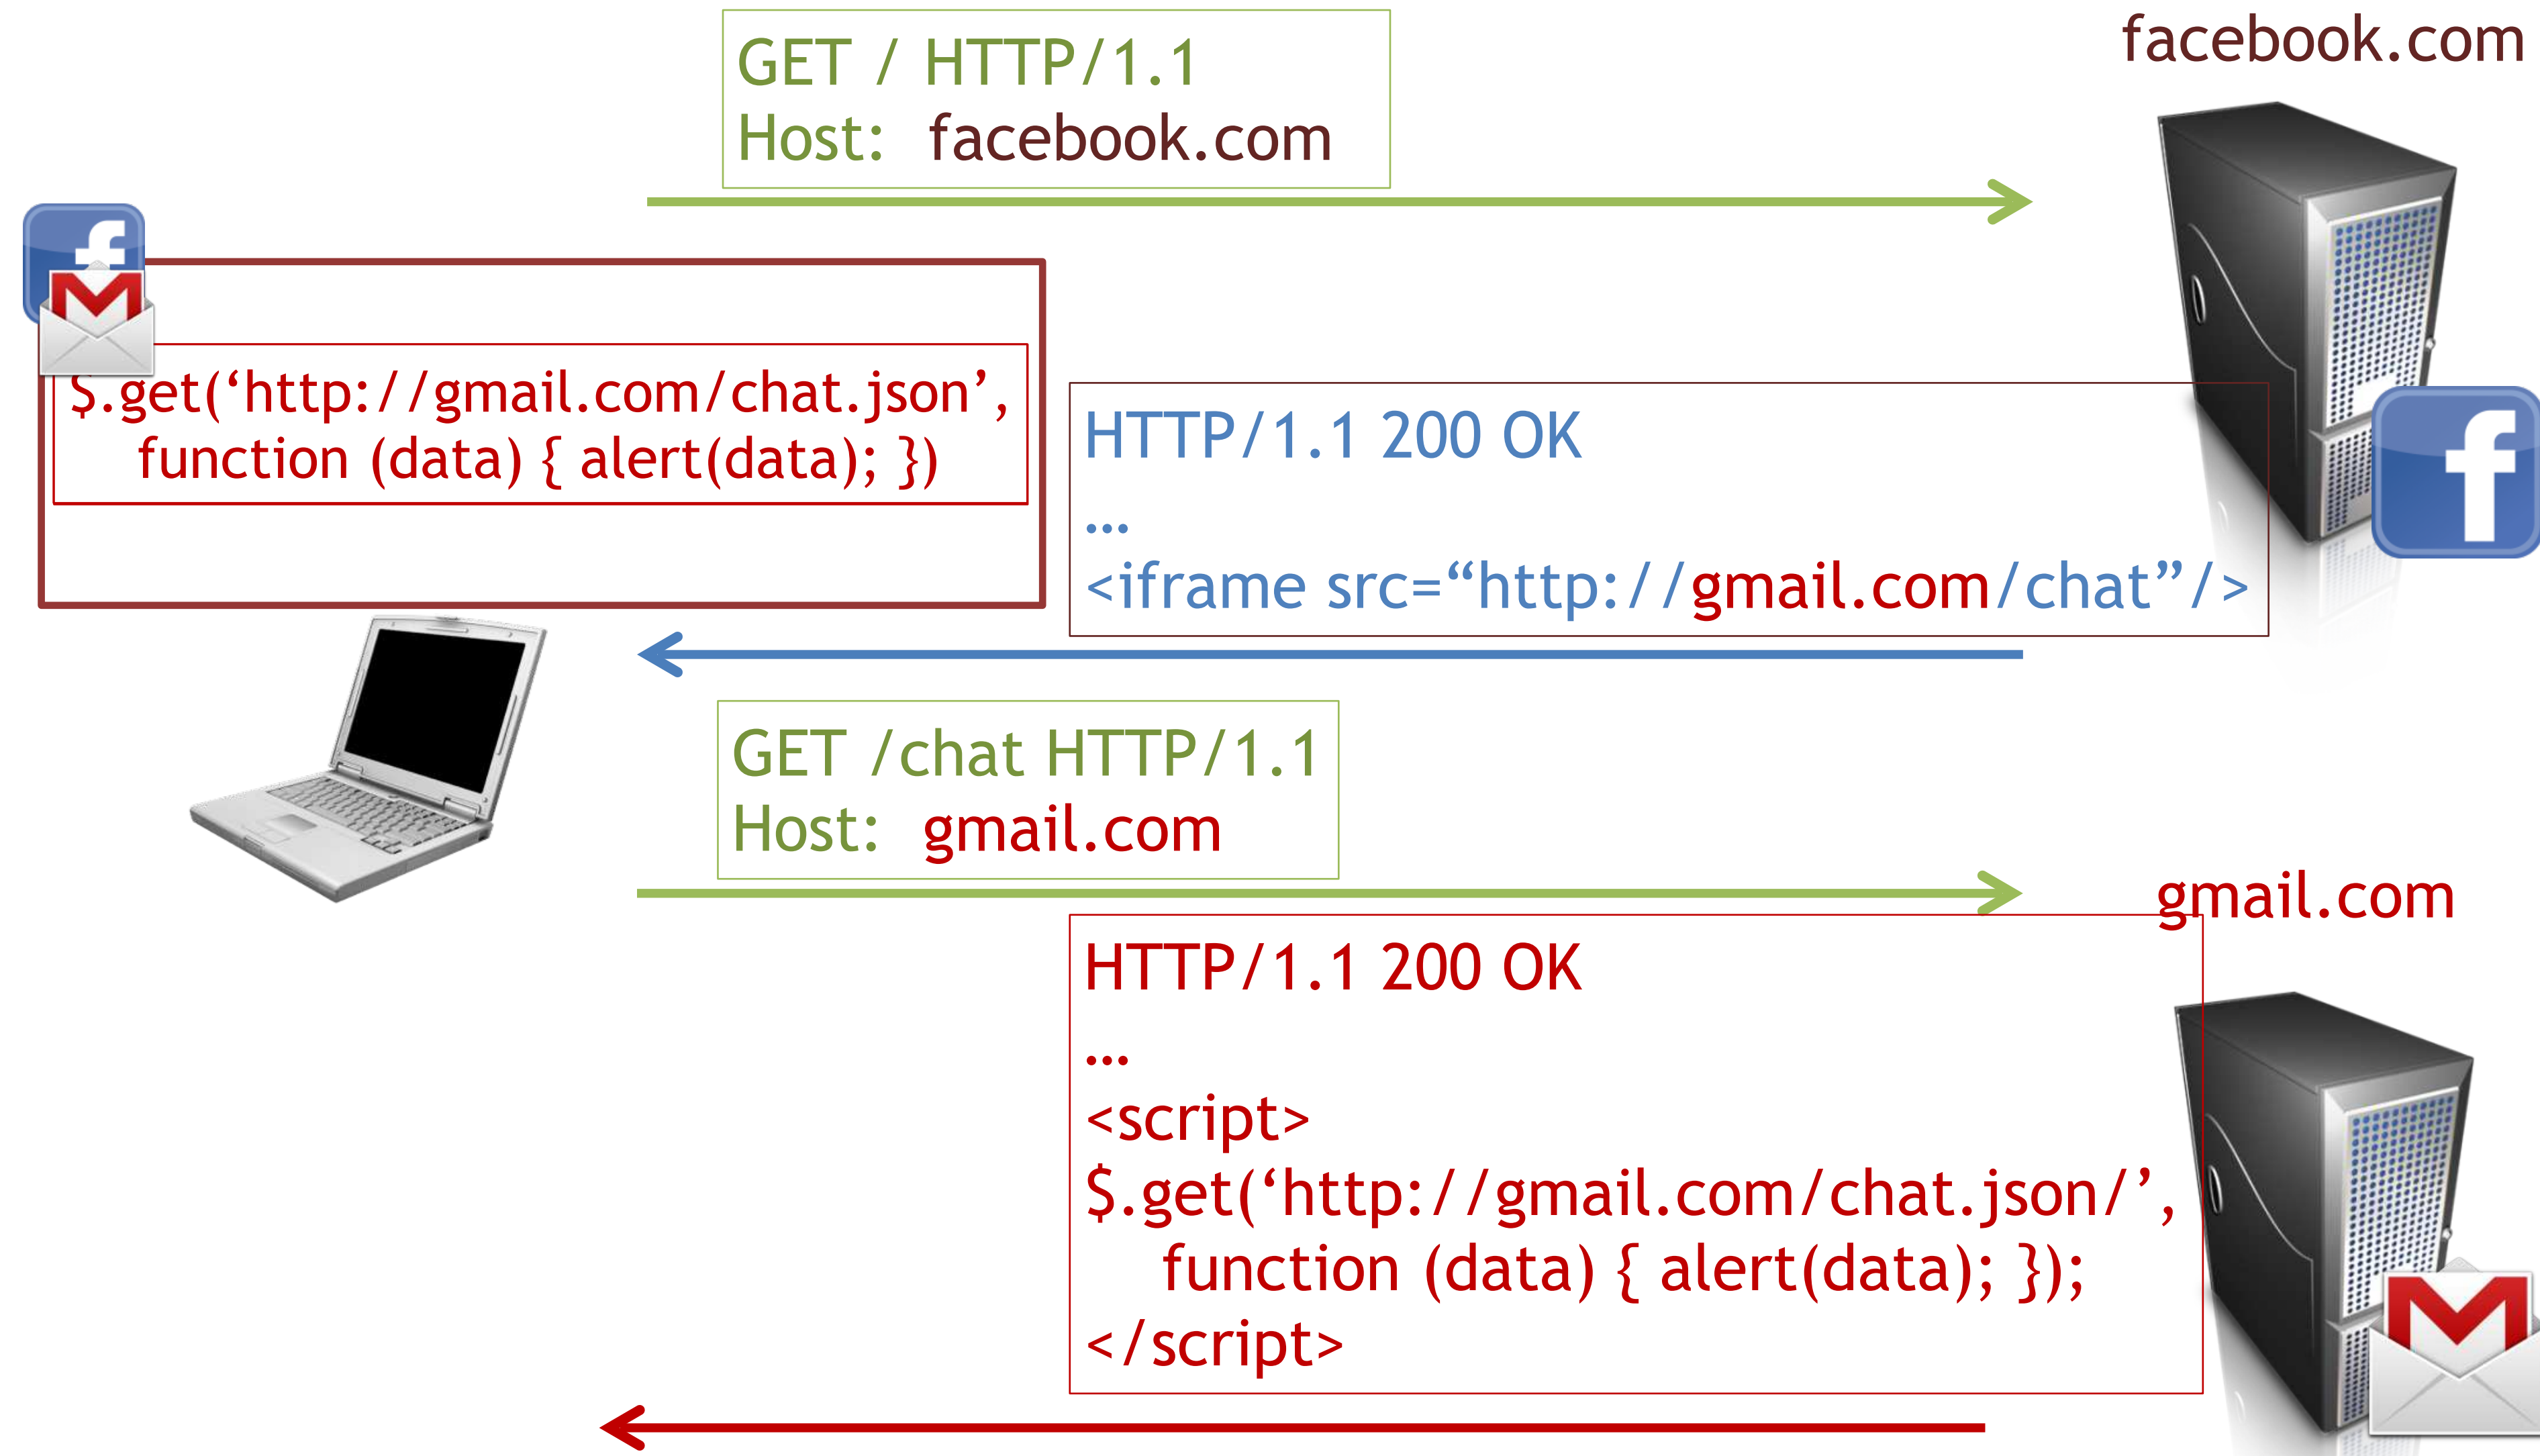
facebook.com

GET / HTTP/1.1
Host: facebook.com

$.get('http://gmail.com/chat.json', function (data) { alert(data); })

HTTP/1.1 200 OK
…
<iframe src="http://gmail.com/chat"/>

GET /chat HTTP/1.1
Host: gmail.com

gmail.com

HTTP/1.1 200 OK
…
<script>
$.get('http://gmail.com/chat.json/', function (data) { alert(data); });
</script>